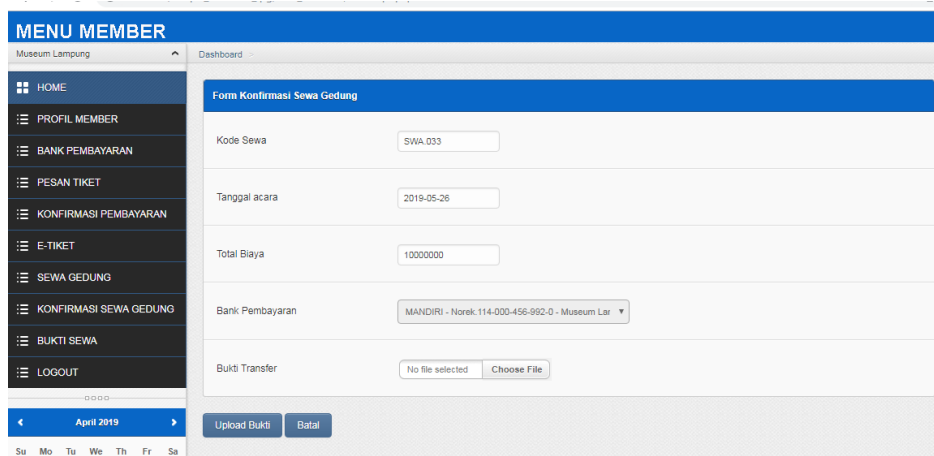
MENU MEMBER

Museum Lampung

HOME
PROFIL MEMBER
BANK PEMBAYARAN
PESAN TIKET
KONFIRMASI PEMBAYARAN
E-TIKET
SEWA GEDUNG
KONFIRMASI SEWA GEDUNG
BUKTI SEWA
LOGOUT

April 2019

Su Mo Tu We Th Fr Sa

Dashboard

Form Konfirmasi Sewa Gedung

Kode Sewa SWA.033

Tanggal acara 2019-05-26

Total Biaya 10000000

Bank Pembayaran MANDIRI - Norek.114-000-456-992-0 - Museum Lar

Bukti Transfer No file selected Choose File

Upload Bukti Batal